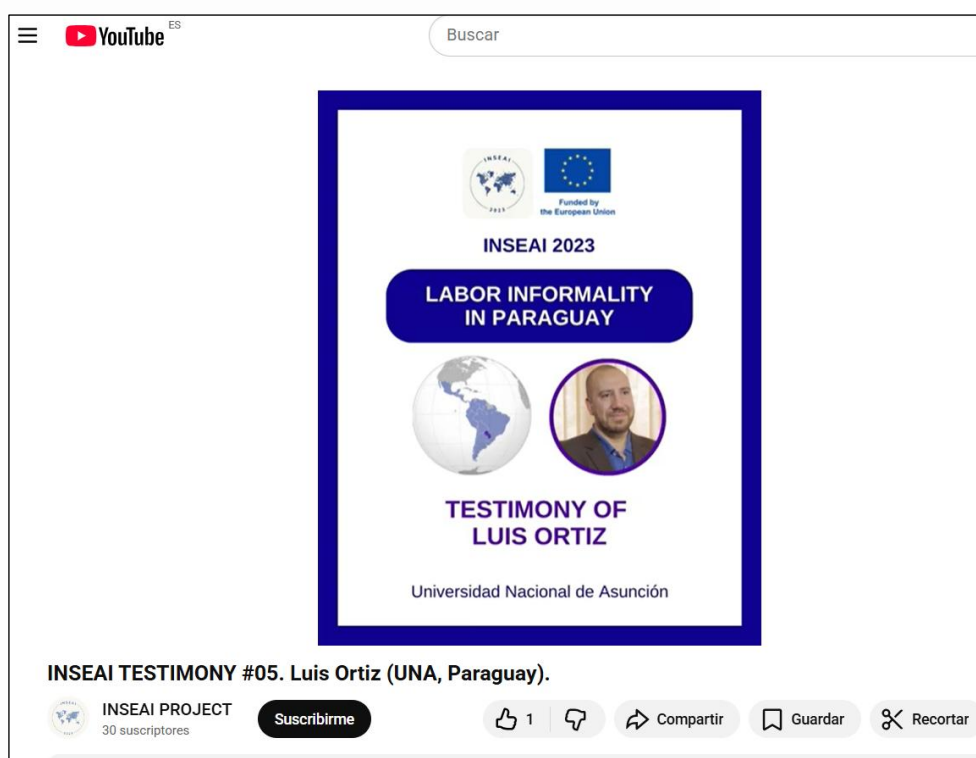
YouTube ES

Buscar

INSEAI 2023

Funded by the European Union

INSEAI 2023

LABOR INFORMALITY IN PARAGUAY

TESTIMONY OF LUIS ORTIZ

Universidad Nacional de Asunción

INSEAI TESTIMONY #05. Luis Ortiz (UNA, Paraguay).

INSEAI PROJECT
30 suscriptores

Suscribirme

1

Compartir

Guardar

Recortar